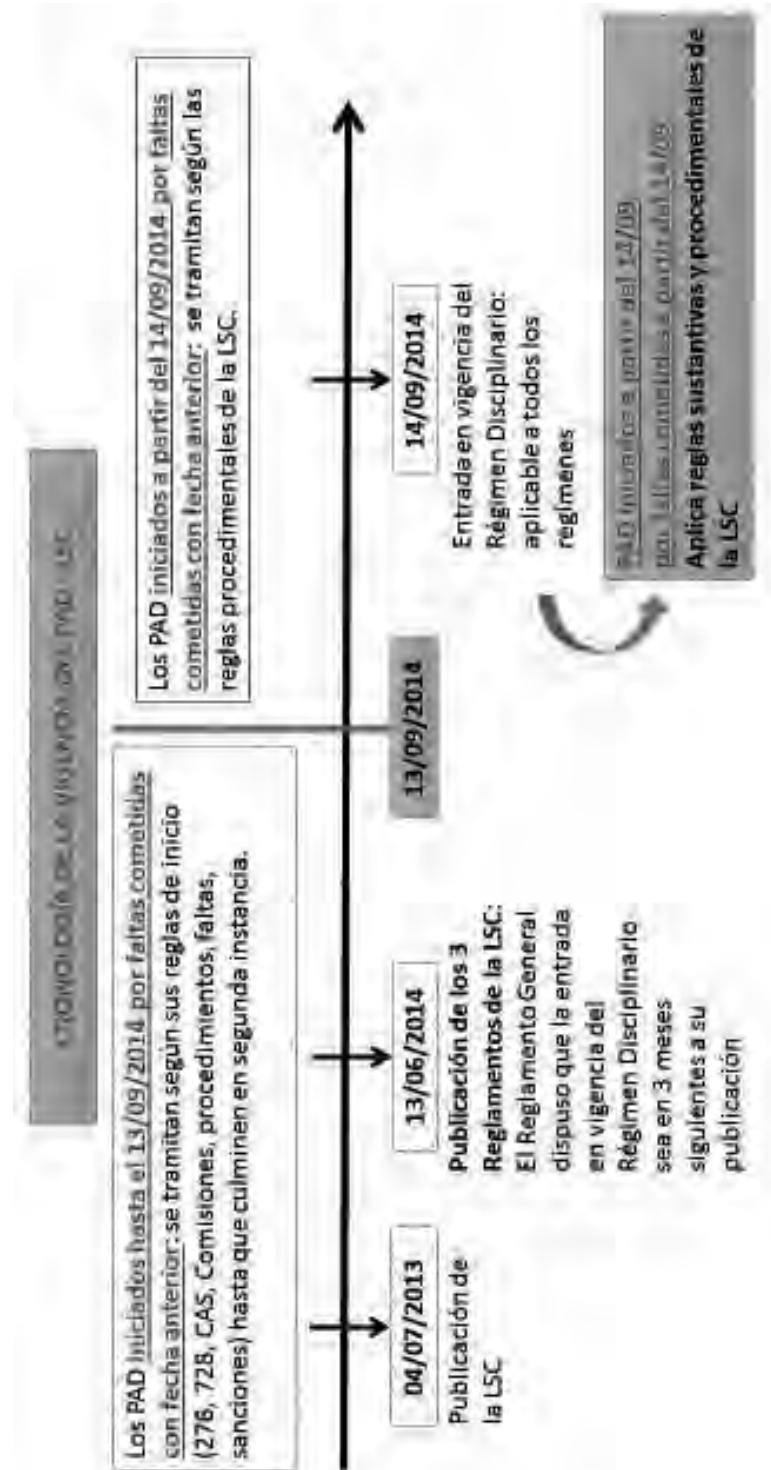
CRONOLOGÍA DE LA VIGENCIA DEL PAD - LSC

Los PAD iniciados hasta el 13/09/2014 por faltas cometidas con fecha anterior: se tramitan según sus reglas de inicio (276, 728, CAS, Comisiones, procedimientos, faltas, sanciones) hasta que culminen en segunda instancia.

Los PAD iniciados a partir del 14/09/2014 por faltas cometidas con fecha anterior: se tramitan según las reglas procedimentales de la LSC.

13/09/2014

04/07/2013
Publicación de la LSC

13/06/2014
Publicación de los 3 Reglamentos de la LSC: El Reglamento General dispuso que la entrada en vigencia del Régimen Disciplinario sea en 3 meses siguientes a su publicación

14/09/2014
Entrada en vigencia del Régimen Disciplinario: aplicable a todos los regímenes

PAD iniciados a partir del 14/09 por faltas cometidas a partir del 14/09
Aplica reglas sustantivas y procedimentales de la LSC